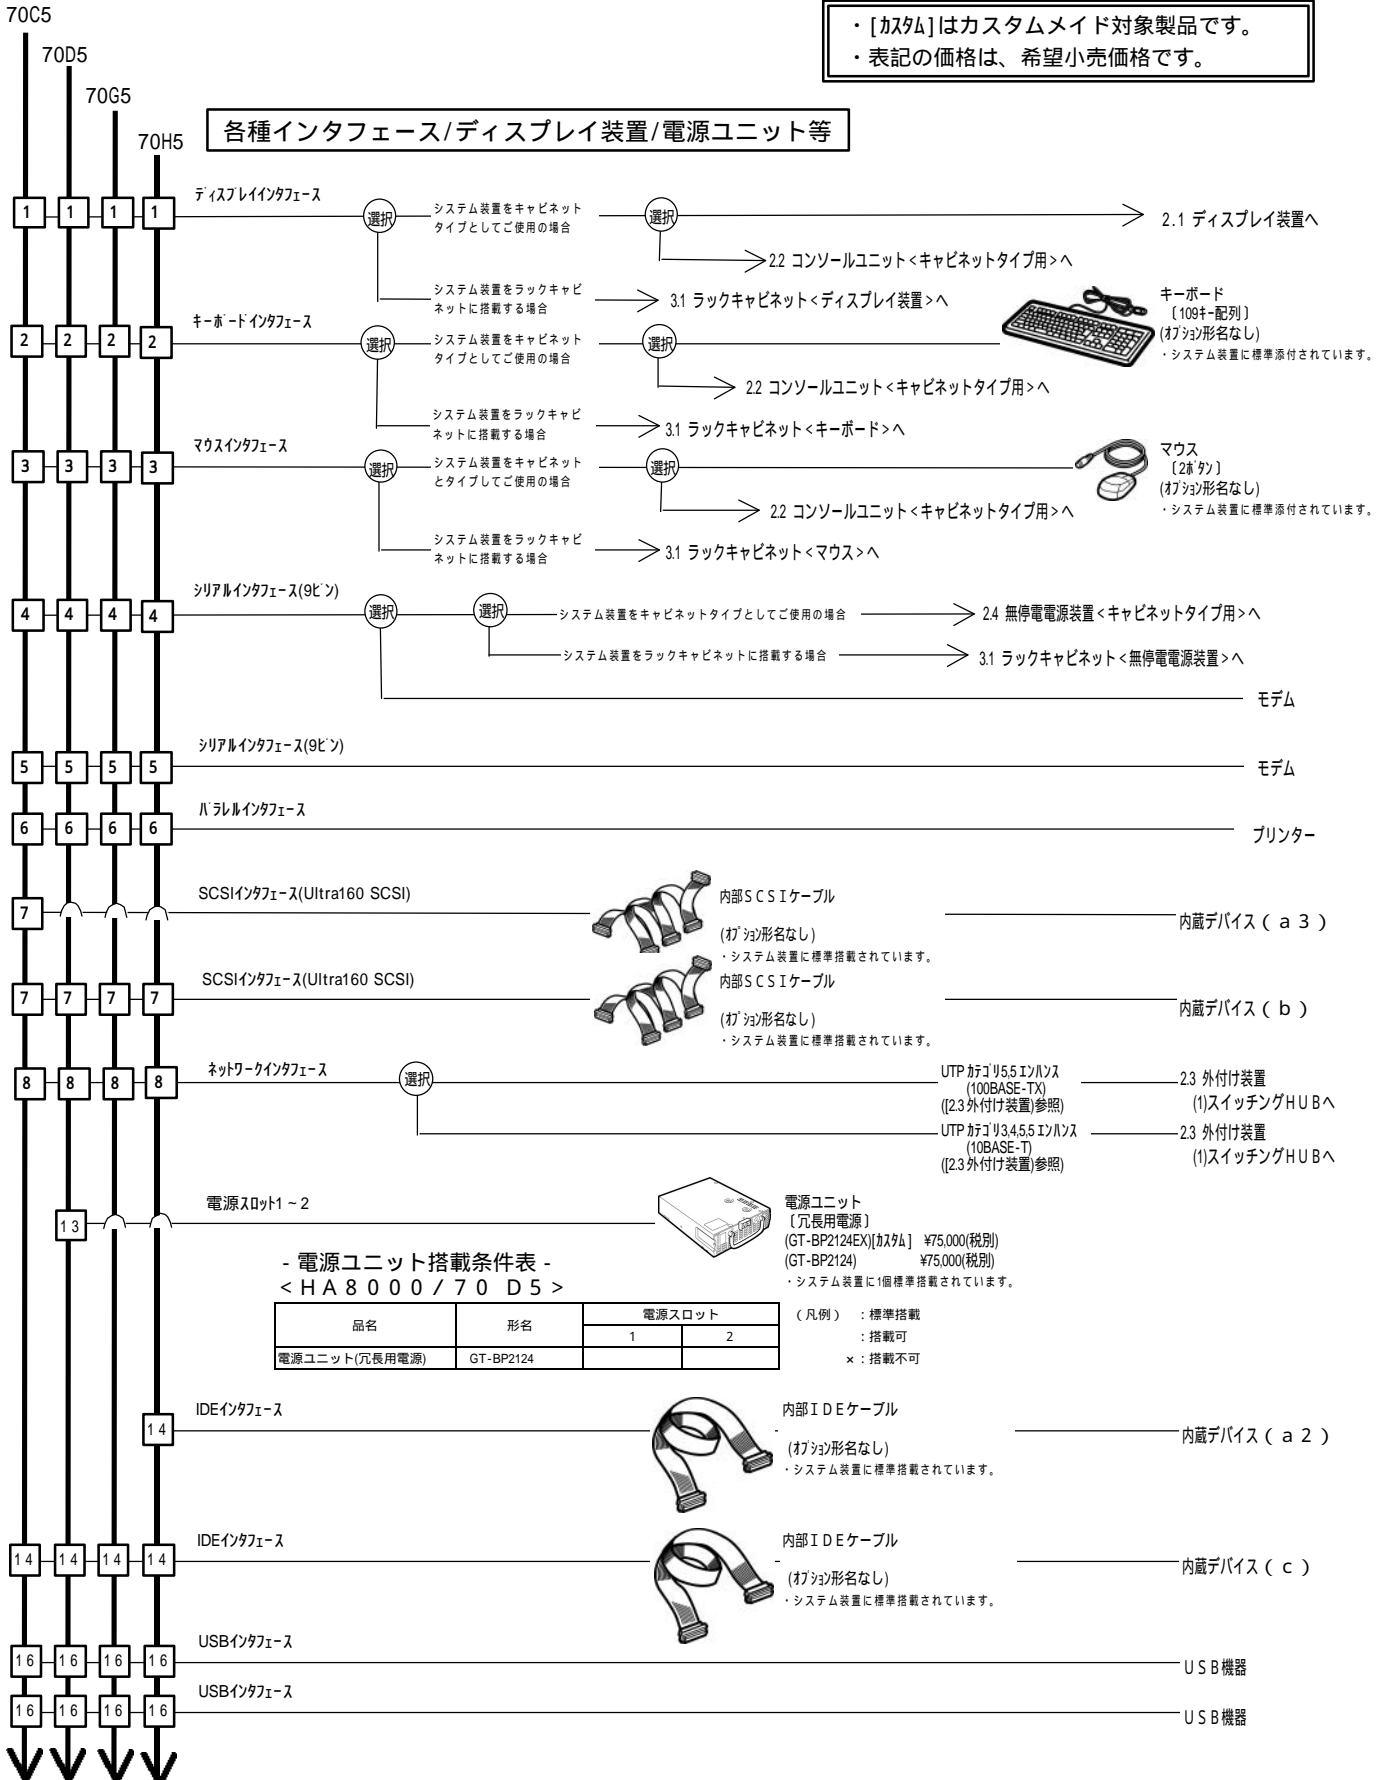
70C5
70D5
70G5
70H5

・[ｶｽﾀﾑ]はカスタムメイド対象製品です。
・表記の価格は、希望小売価格です。

各種インタフェース/ディスプレイ装置/電源ユニット等

1 1 1 1 ﾃﾞｨｽﾌﾟﾚｲｲﾝﾀﾌｪｰｽ
選択 システム装置をキャビネットタイプとしてご使用の場合
選択 2.1 ディスプレイ装置へ
2.2 コンソールユニット<キャビネットタイプ用>へ
システム装置をラックキャビネットに搭載する場合 3.1 ラックキャビネット<ディスプレイ装置>へ

2 2 2 2 ｷｰﾎﾞｰﾄﾞｲﾝﾀﾌｪｰｽ
選択 システム装置をキャビネットタイプとしてご使用の場合
選択
キーボード
〔109ｷｰ配列〕
(ｵﾌﾟｼｮﾝ形名なし)
・システム装置に標準添付されています。
2.2 コンソールユニット<キャビネットタイプ用>へ
システム装置をラックキャビネットに搭載する場合 3.1 ラックキャビネット<キーボード>へ

3 3 3 3 ﾏｳｽｲﾝﾀﾌｪｰｽ
選択 システム装置をキャビネットとタイプしてご使用の場合
選択
マウス
〔2ﾎﾞﾀﾝ〕
(ｵﾌﾟｼｮﾝ形名なし)
・システム装置に標準添付されています。
2.2 コンソールユニット<キャビネットタイプ用>へ
システム装置をラックキャビネットに搭載する場合 3.1 ラックキャビネット<マウス>へ

4 4 4 4 ｼﾘｱﾙｲﾝﾀﾌｪｰｽ(9ﾋﾟﾝ)
選択 選択 システム装置をキャビネットタイプとしてご使用の場合 2.4 無停電電源装置<キャビネットタイプ用>へ
システム装置をラックキャビネットに搭載する場合 3.1 ラックキャビネット<無停電電源装置>へ
モデム

5 5 5 5 ｼﾘｱﾙｲﾝﾀﾌｪｰｽ(9ﾋﾟﾝ)
モデム

6 6 6 6 ﾊﾟﾗﾚﾙｲﾝﾀﾌｪｰｽ
プリンター

7 SCSIｲﾝﾀﾌｪｰｽ(Ultra160 SCSI)
内部SCSIケーブル
(ｵﾌﾟｼｮﾝ形名なし)
・システム装置に標準搭載されています。
内蔵デバイス（a3）

7 7 7 7 SCSIｲﾝﾀﾌｪｰｽ(Ultra160 SCSI)
内部SCSIケーブル
(ｵﾌﾟｼｮﾝ形名なし)
・システム装置に標準搭載されています。
内蔵デバイス（b）

8 8 8 8 ﾈｯﾄﾜｰｸｲﾝﾀﾌｪｰｽ
選択
UTP ｶﾃｺﾞﾘ5,5 ｴﾝﾊﾝｽ (100BASE-TX) ([2.3 外付け装置]参照)
2.3 外付け装置 (1)スイッチングHUBへ
UTP ｶﾃｺﾞﾘ3,4,5,5 ｴﾝﾊﾝｽ (10BASE-T) ([2.3 外付け装置]参照)
2.3 外付け装置 (1)スイッチングHUBへ

13 電源ｽﾛｯﾄ1～2
電源ユニット
〔冗長用電源〕
(GT-BP2124EX)[ｶｽﾀﾑ] ¥75,000(税別)
(GT-BP2124) ¥75,000(税別)
・システム装置に1個標準搭載されています。

- 電源ユニット搭載条件表 -
<HA8000/70 D5>

| 品名 | 形名 | 電源スロット 1 | 電源スロット 2 |
|---|---|---|---|
| 電源ユニット(冗長用電源) | GT-BP2124 | | |

（凡例） ：標準搭載
：搭載可
×：搭載不可

14 IDEｲﾝﾀﾌｪｰｽ
内部IDEケーブル
(ｵﾌﾟｼｮﾝ形名なし)
・システム装置に標準搭載されています。
内蔵デバイス（a2）

14 14 14 14 IDEｲﾝﾀﾌｪｰｽ
内部IDEケーブル
(ｵﾌﾟｼｮﾝ形名なし)
・システム装置に標準搭載されています。
内蔵デバイス（c）

16 16 16 16 USBｲﾝﾀﾌｪｰｽ
USB機器

16 16 16 16 USBｲﾝﾀﾌｪｰｽ
USB機器